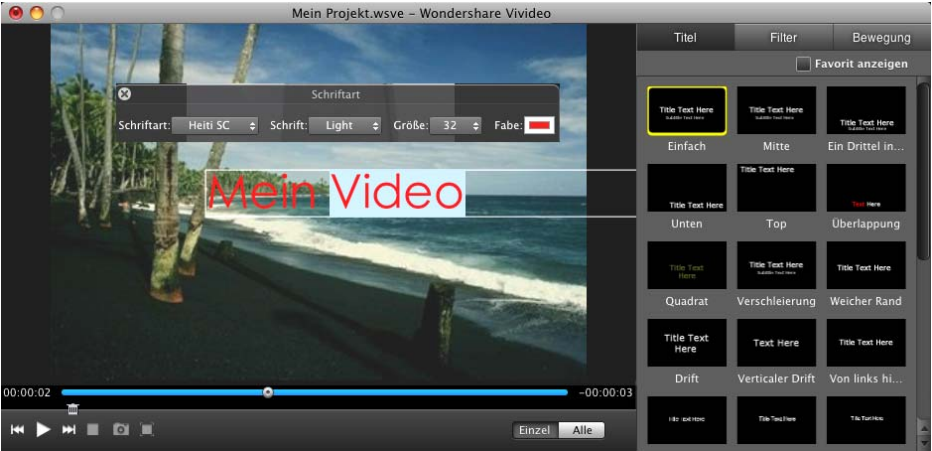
Mein Projekt.wsve – Wondershare Vivideo

Schriftart

Schriftart: Heiti SC Schrift: Light Größe: 32 Fabe:

Mein Video

00:00:02 -00:00:03

Einzel Alle

Titel Filter Bewegung

Favorit anzeigen

Title Text Here
Subtitle Text Here
Einfach

Title Text Here
Subtitle Text Here
Mitte

Title Text Here
Subtitle Text Here
Ein Drittel in...

Title Text Here
Unten

Title Text Here
Top

Text Here
Überlappung

Title Text Here
Quadrat

Title Text Here
Subtitle Text Here
Verschleierung

Title Text Here
Weicher Rand

Title Text Here
Drift

Text Here
Verticaler Drift

Title Text Here
Von links hi...

Title Text Here

Title Text Here

Title Text Here